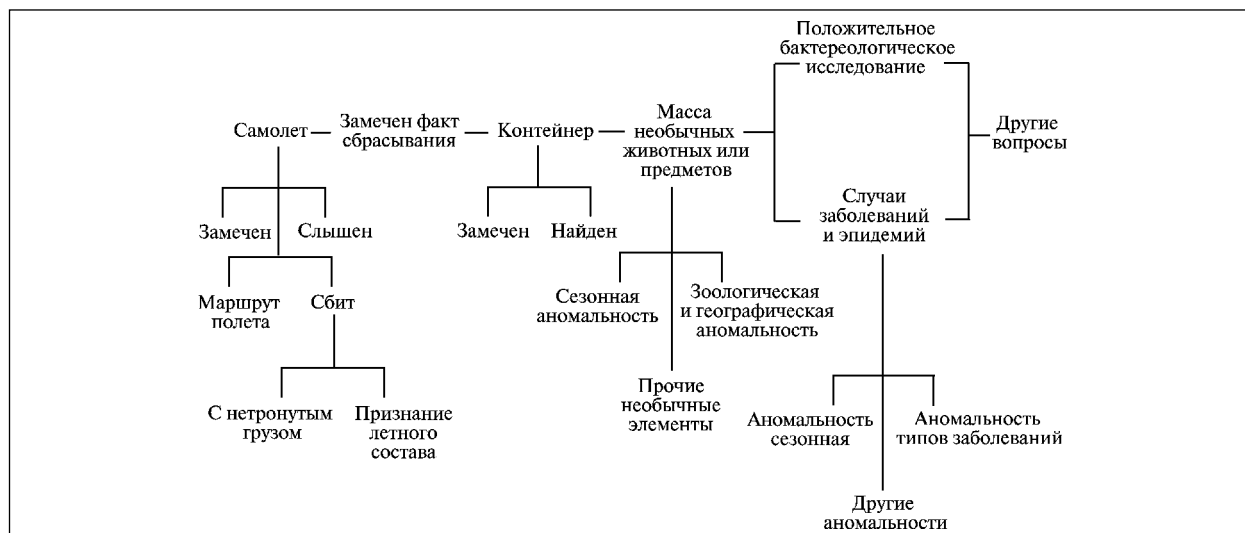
Положительное бактереологическое исследование

Самолет

Замечен факт сбрасывания

Контейнер

Масса необычных животных или предметов

Другие вопросы

Случаи заболеваний и эпидемий

Замечен

Слышен

Замечен

Найден

Маршрут полета

Сбит

Сезонная аномальность

Зоологическая и географическая аномальность

С нетронутым грузом

Признание летного состава

Прочие необычные элементы

Аномальность сезонная

Аномальность типов заболеваний

Другие аномальности